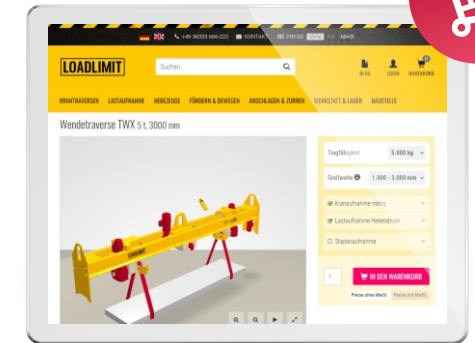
+49 36333 666-222 KONTAKT PREISE MwSt.

LOADLIMIT

Suchen

BLOG LOGIN WARENKORB

KRANTRAVERSEN LASTAUFNAHME HEBEZEUGE FÖRDERN & BEWEGEN ANSCHLAGEN & ZURREN WERKSTATT & LAGER BAUSTELLE

Wendetraverse TWX 5 t, 3000 mm

Tragfähigkeit 5.000 kg

Greifweite 1.000 - 3.000 mm

Kranaufnahme mittig

Lastaufnahme Hebebänder

Staplerauf­nahme

1

IN DEN WARENKORB

Preise ohne MwSt. Preise mit MwSt.

LOADLIMIT